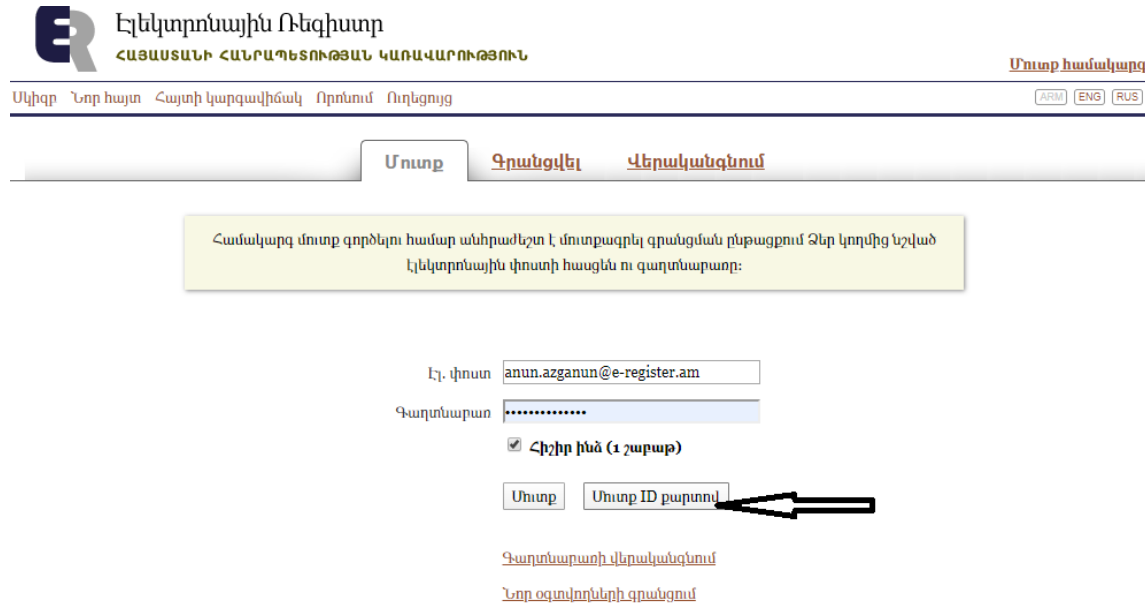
Էլեկտրոնային Ռեգիստր
ՀԱՅԱՍՏԱՆԻ ՀԱՆՐԱՊԵՏՈՒԹՅԱՆ ԿԱՌԱՎԱՐՈՒԹՅՈՒՆ

Մուտք համակարգ

Սկիզբ Նոր հայտ Հայտի կարգավիճակ Որոնում Ուղեցույց

ARM ENG RUS

Մուտք Գրանցվել Վերականգնում

Համակարգ մուտք գործելու համար անհրաժեշտ է մուտքագրել գրանցման ընթացքում Ձեր կողմից նշված էլեկտրոնային փոստի հասցեն ու գաղտնաբառը:

Էլ. փոստ anun.azganun@e-register.am

Գաղտնաբառ ••••••••••••••

Հիշիր ինձ (1 շաբաթ)

Մուտք Մուտք ID քարտով

Գաղտնաբառի վերականգնում

Նոր օգտվողների գրանցում